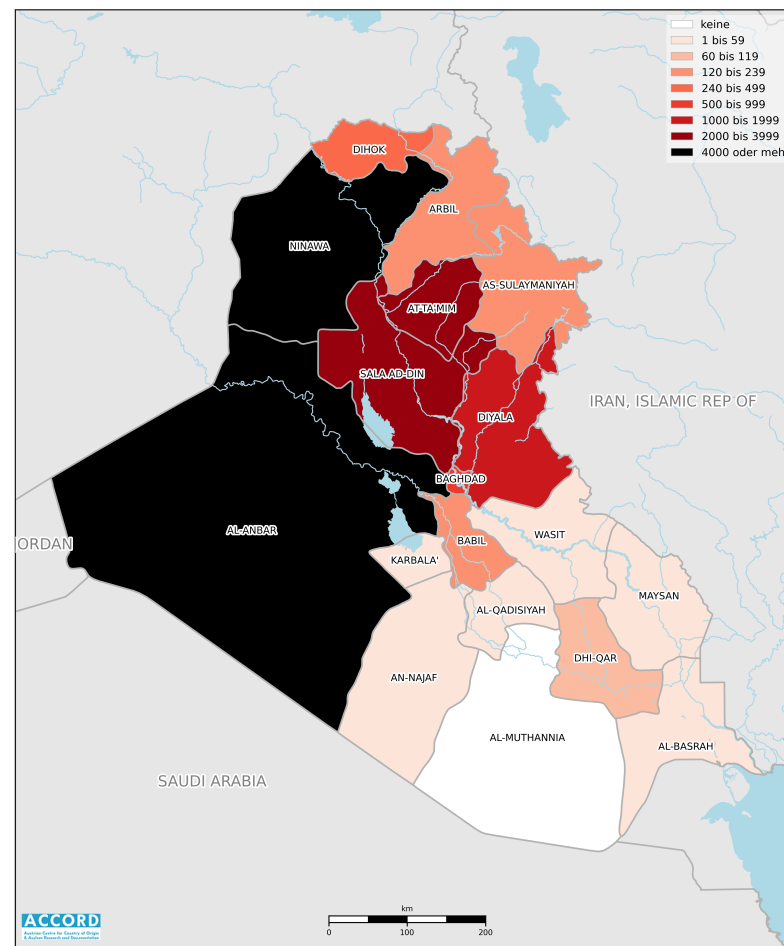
keine
1 bis 59
60 bis 119
120 bis 239
240 bis 499
500 bis 999
1000 bis 1999
2000 bis 3999
4000 oder meh

DIHOK
ARBIL
NINAWA
AS-SULAYMANIYAH
AT-TA'MIM
SALA AD-DIN
DIYALA
IRAN, ISLAMIC REP OF
BAGHDAD
AL-ANBAR
ORDAN
WASIT
BABIL
KARBALA'
MAYSAN
AL-QADISIYAH
DHI-QAR
AN-NAJAF
AL-MUTHANNIA
AL-BASRAH
SAUDI ARABIA

ACCORD
Austrian Centre for Country of Origin & Asylum Research and Documentation

km
0 100 200